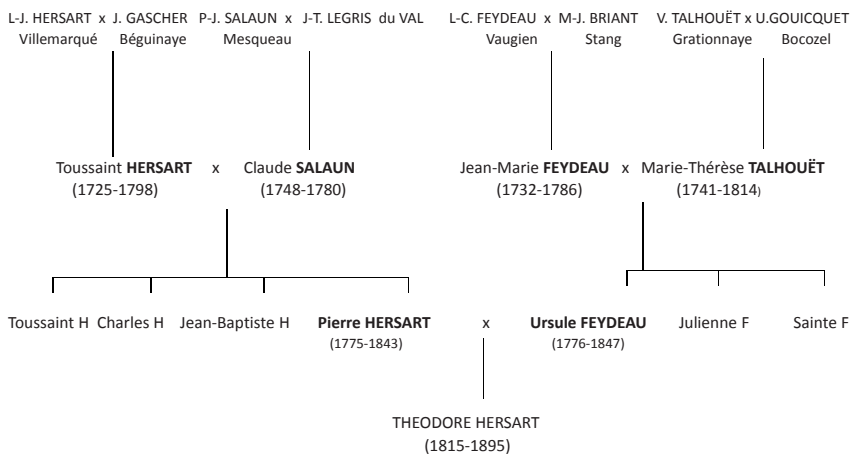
L-J. HERSART x J. GASCHER P-J. SALAUN x J-T. LEGRIS du VAL
Villemarqué Béguinaye Mesqueau

L-C. FEYDEAU x M-J. BRIANT V. TALHOUËT x U.GOUICQUET
Vaugien Stang Grationnaye Bocozel

Toussaint **HERSART** x Claude **SALAUN**
(1725-1798) (1748-1780)

Jean-Marie **FEYDEAU** x Marie-Thérèse **TALHOUËT**
(1732-1786) (1741-1814)

Toussaint H Charles H Jean-Baptiste H **Pierre HERSART**
(1775-1843)

x

**Ursule FEYDEAU** Julienne F Sainte F
(1776-1847)

THEODORE HERSART
(1815-1895)